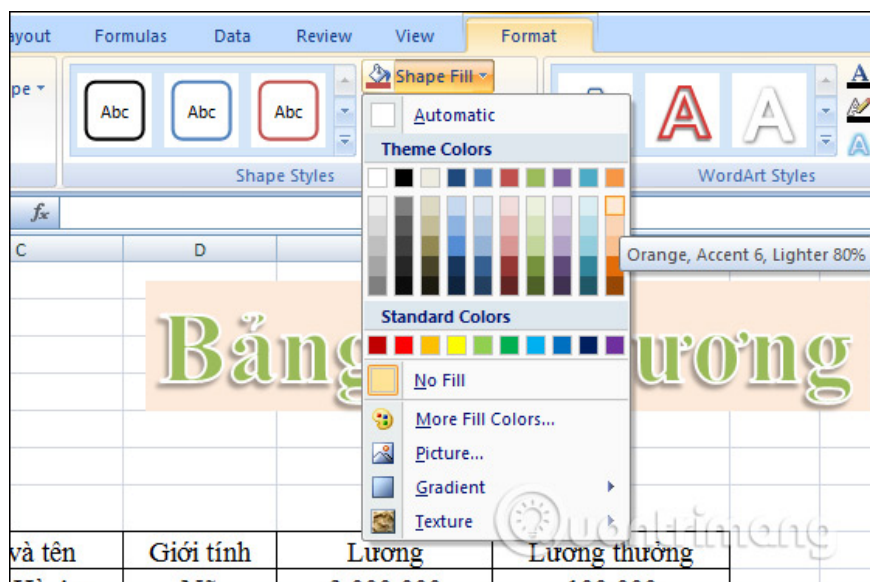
ayout Formulas Data Review View Format

pe

Abc Abc Abc

Shape Styles

Shape Fill

Automatic

Theme Colors

Orange, Accent 6, Lighter 80%

Standard Colors

No Fill

More Fill Colors...

Picture...

Gradient

Texture

A A

WordArt Styles

$f_x$

C D

Bảng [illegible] ương

và tên | Giới tính | Lương | Lương thưởng

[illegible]